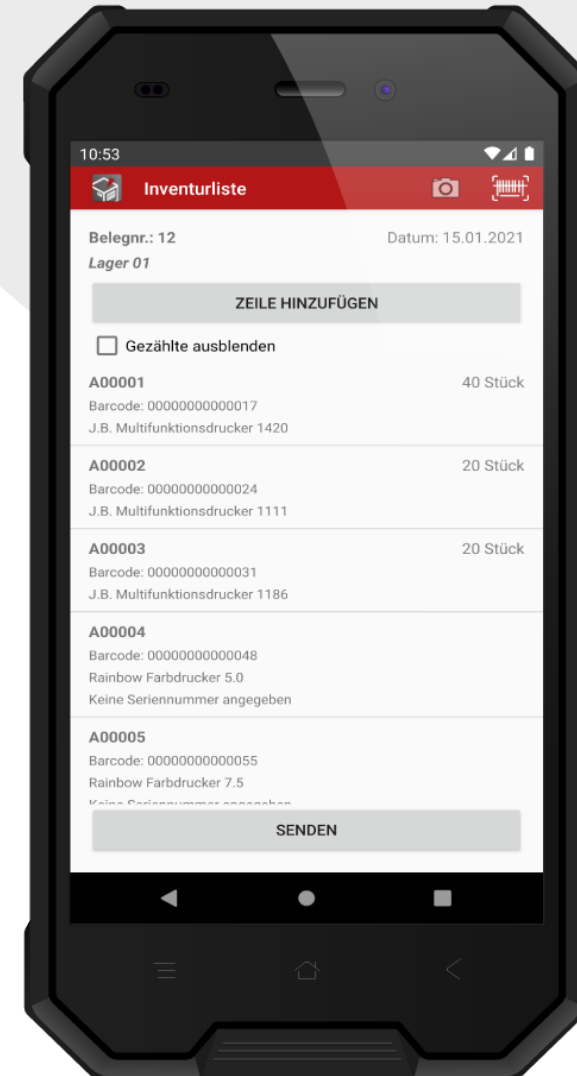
10:53

Inventurliste

Belegnr.: 12

Datum: 15.01.2021

Lager 01

ZEILE HINZUFÜGEN

Gezählte ausblenden

A00001
40 Stück
Barcode: 00000000000017
J.B. Multifunktionsdrucker 1420

A00002
20 Stück
Barcode: 00000000000024
J.B. Multifunktionsdrucker 1111

A00003
20 Stück
Barcode: 00000000000031
J.B. Multifunktionsdrucker 1186

A00004
Barcode: 00000000000048
Rainbow Farbdrucker 5.0
Keine Seriennummer angegeben

A00005
Barcode: 00000000000055
Rainbow Farbdrucker 7.5
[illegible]

SENDEN